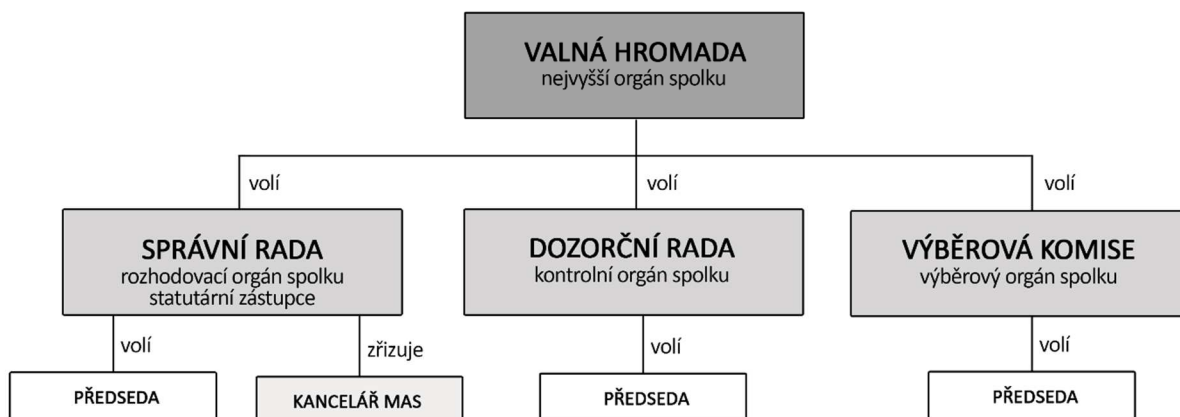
VALNÁ HROMADA
nejvyšší orgán spolku

volí

volí

volí

SPRÁVNÍ RADA
rozhodovací orgán spolku
statutární zástupce

DOZORČÍ RADA
kontrolní orgán spolku

VÝBĚROVÁ KOMISE
výběrový orgán spolku

volí

zřizuje

volí

volí

PŘEDSEDA

KANCELÁŘ MAS

PŘEDSEDA

PŘEDSEDA